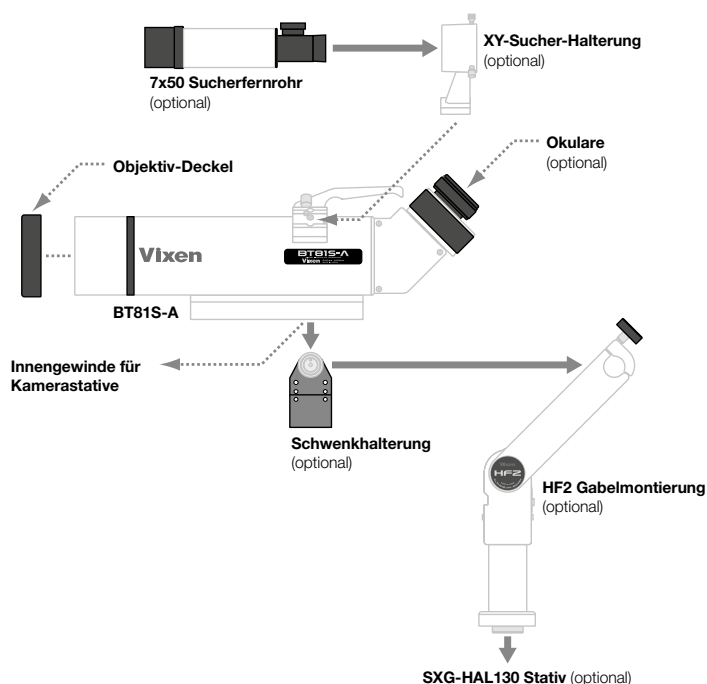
XY-Sucher-Halterung
(optional)

7x50 Sucherfernrohr
(optional)

Okulare
(optional)

Objektiv-Deckel

Vixen

BT81S-A
Vixen

BT81S-A

Innengewinde für Kamerastative

Schwenkhalterung
(optional)

HF2

HF2 Gabelmontierung
(optional)

SXG-HAL130 Stativ (optional)